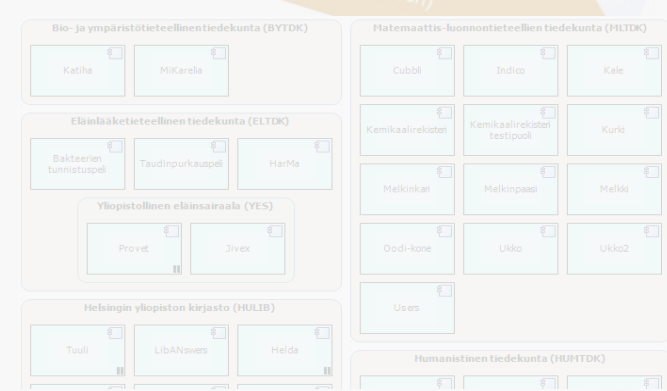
Bio- ja ympäristötieteellinen tiedekunta (BYTDK)

Katiha

MiKarelia

Eläinlääketieteellinen tiedekunta (ELTDK)

Bakteerien tunnistuspeli

Taudinpurkauspeli

HarMa

Yliopistollinen eläinsairaala (YES)

Provet

Jivex

Helsingin yliopiston kirjasto (HULIB)

Tuuli

LibANswers

Helda

Matemaattis-luonnontieteellinen tiedekunta (MLTDK)

Cubbli

Indico

Kale

Kemikaalirekisteri

Kemikaalirekisteri testipuoli

Kurki

Melkinkari

Melkinpaasi

Melkki

Oodi-kone

Ukko

Ukko2

Users

Humanistinen tiedekunta (HUMTDK)